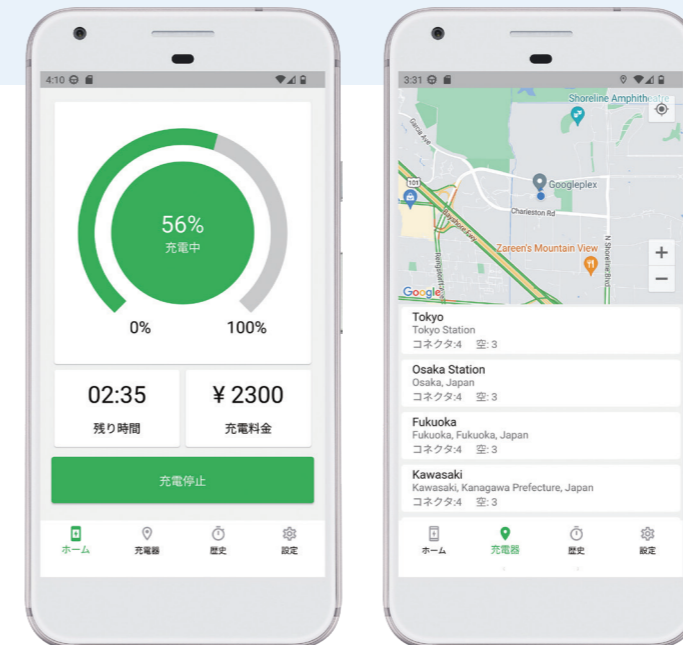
4:10

56%
充電中

0%
100%

02:35
残り時間

¥ 2300
充電料金

充電停止

ホーム
充電器
歴史
設定

3:31

Shoreline Amphitheatre
Garcia Ave
101
Googleplex
Charleston Rd
Bayshore Fwy
Zareen's Mountain View
N Shoreline Blvd
Google

Tokyo
Tokyo Station
コネクタ:4 空:3

Osaka Station
Osaka, Japan
コネクタ:4 空:3

Fukuoka
Fukuoka, Fukuoka, Japan
コネクタ:4 空:3

Kawasaki
Kawasaki, Kanagawa Prefecture, Japan
コネクタ:4 空:3

ホーム
充電器
歴史
設定